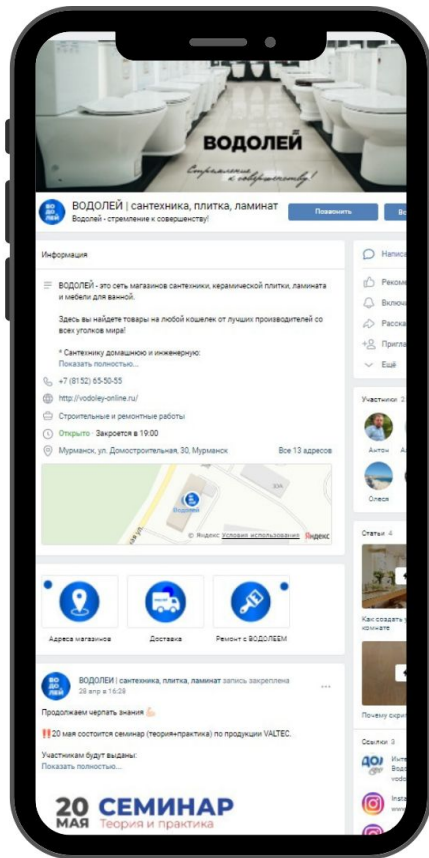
ВОДОЛЕЙ
Стремление к совершенству!

ВОДОЛЕЙ | сантехника, плитка, ламинат
Водолей - стремление к совершенству!
Позвонить
Во

Информация

ВОДОЛЕЙ - это сеть магазинов сантехники, керамической плитки, ламината и мебели для ванной.

Здесь вы найдете товары на любой кошелек от лучших производителей со всех уголков мира!

* Сантехнику домашнюю и инженерную:
Показать полностью...

+7 (8152) 65-50-55
http://vodoley-online.ru/
Строительные и ремонтные работы
Открыто · Закроется в 19:00
Мурманск, ул. Домостроительная, 30, Мурманск
Все 13 адресов

Водолей
© Яндекс Условия использования Яндекс

Адреса магазинов
Доставка
Ремонт с ВОДОЛЕЕМ

ВОДОЛЕЙ | сантехника, плитка, ламинат запись закреплена
28 апр в 16:28

Продолжаем черпать знания

20 мая состоится семинар (теория+практика) по продукции VALTEC.

Участникам будут выданы:
Показать полностью...

20 МАЯ СЕМИНАР Теория и практика

Написа
Рекоме
Включ
Расска
Пригла
Ещё

Участники 2
Антон
Олеся

Статьи 4
Как создать у комнате
Почему скри

Ссылки 3
Инт Вод vodo
Inst
www